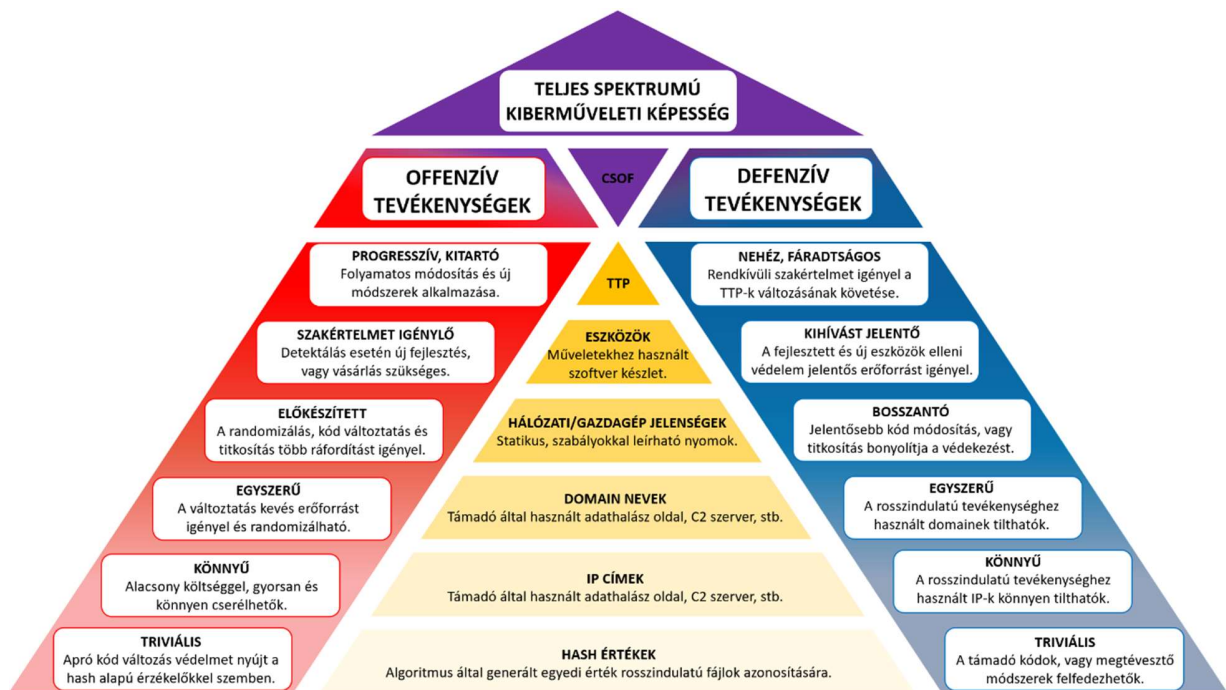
TELJES SPEKTRUMÚ KIBERMŰVELETI KÉPESSÉG

OFFENZÍV TEVÉKENYSÉGEK

CSOF

DEFENZÍV TEVÉKENYSÉGEK

PROGRESSZÍV, KITARTÓ
Folyamatos módosítás és új módszerek alkalmazása.

SZAKÉRTELMET IGÉNYLŐ
Detektálás esetén új fejlesztés, vagy vásárlás szükséges.

ELŐKÉSZÍTETT
A randomizálás, kód változtatás és titkosítás több ráfordítást igényel.

EGYSZERŰ
A változtatás kevés erőforrást igényel és randomizálható.

KÖNNYŰ
Alacsony költséggel, gyorsan és könnyen cserélhetők.

TRIVIÁLIS
Apró kód változás védelmet nyújt a hash alapú érzékelőkkel szemben.

TTP

ESZKÖZÖK
Műveletekhez használt szoftver készlet.

HÁLÓZATI/GAZDAGÉP JELENSÉGEK
Statikus, szabályokkal leírható nyomok.

DOMAIN NEVEK
Támadó által használt adathalász oldal, C2 szerver, stb.

IP CÍMEK
Támadó által használt adathalász oldal, C2 szerver, stb.

HASH ÉRTÉKEK
Algoritmus által generált egyedi érték rosszindulatú fájlok azonosítására.

NEHÉZ, FÁRADTSÁGOS
Rendkívüli szakértelmet igényel a TTP-k változásának követése.

KIHÍVÁST JELENTŐ
A fejlesztett és új eszközök elleni védelem jelentős erőforrást igényel.

BOSSZANTÓ
Jelentősebb kód módosítás, vagy titkosítás bonyolítja a védekezést.

EGYSZERŰ
A rosszindulatú tevékenységhez használt domainek tilthatók.

KÖNNYŰ
A rosszindulatú tevékenységhez használt IP-k könnyen tilthatók.

TRIVIÁLIS
A támadó kódok, vagy megtévesztő módszerek felfedezhetők.